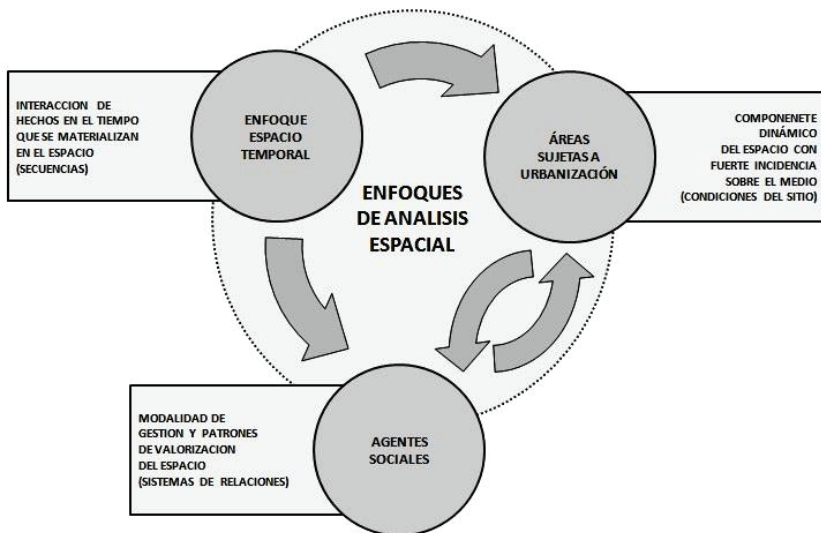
INTERACCION DE HECHOS EN EL TIEMPO QUE SE MATERIALIZAN EN EL ESPACIO (SECUENCIAS)

ENFOQUE ESPACIO TEMPORAL

ÁREAS SUJETAS A URBANIZACIÓN

COMPONENETE DINÁMICO DEL ESPACIO CON FUERTE INCIDENCIA SOBRE EL MEDIO (CONDICIONES DEL SITIO)

ENFOQUES DE ANALISIS ESPACIAL

MODALIDAD DE GESTION Y PATRONES DE VALORIZACION DEL ESPACIO (SISTEMAS DE RELACIONES)

AGENTES SOCIALES